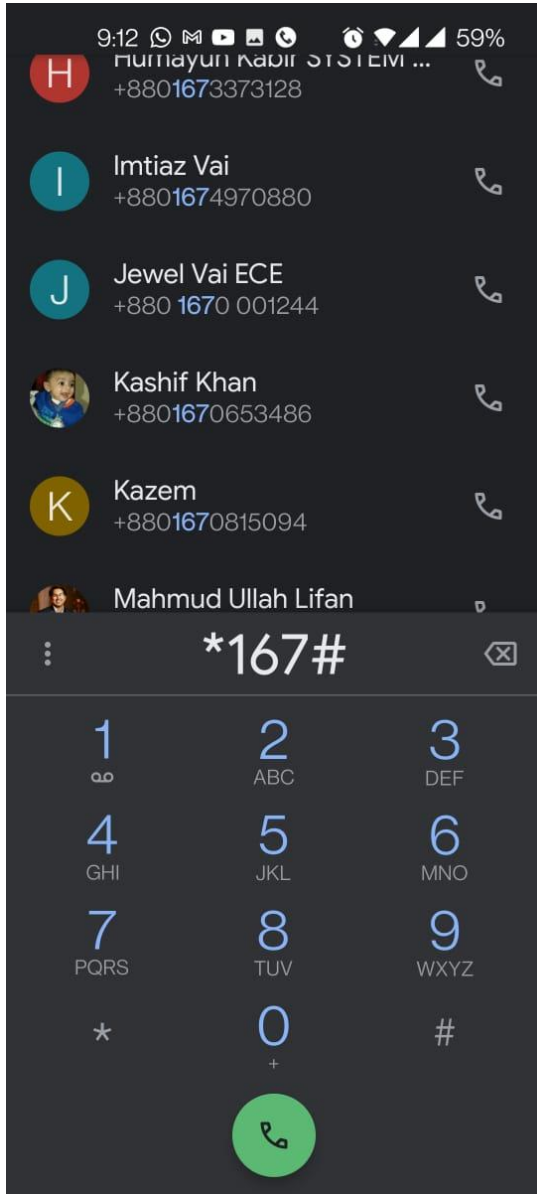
9:12 59%

H
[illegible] Kabir SYSTEM ...
+8801673373128

I
Imtiaz Vai
+8801674970880

J
Jewel Vai ECE
+880 1670 001244

Kashif Khan
+8801670653486

K
Kazem
+8801670815094

Mahmud Ullah Lifan

*167#

1
2 ABC
3 DEF
4 GHI
5 JKL
6 MNO
7 PQRS
8 TUV
9 WXYZ
*
0 +
#